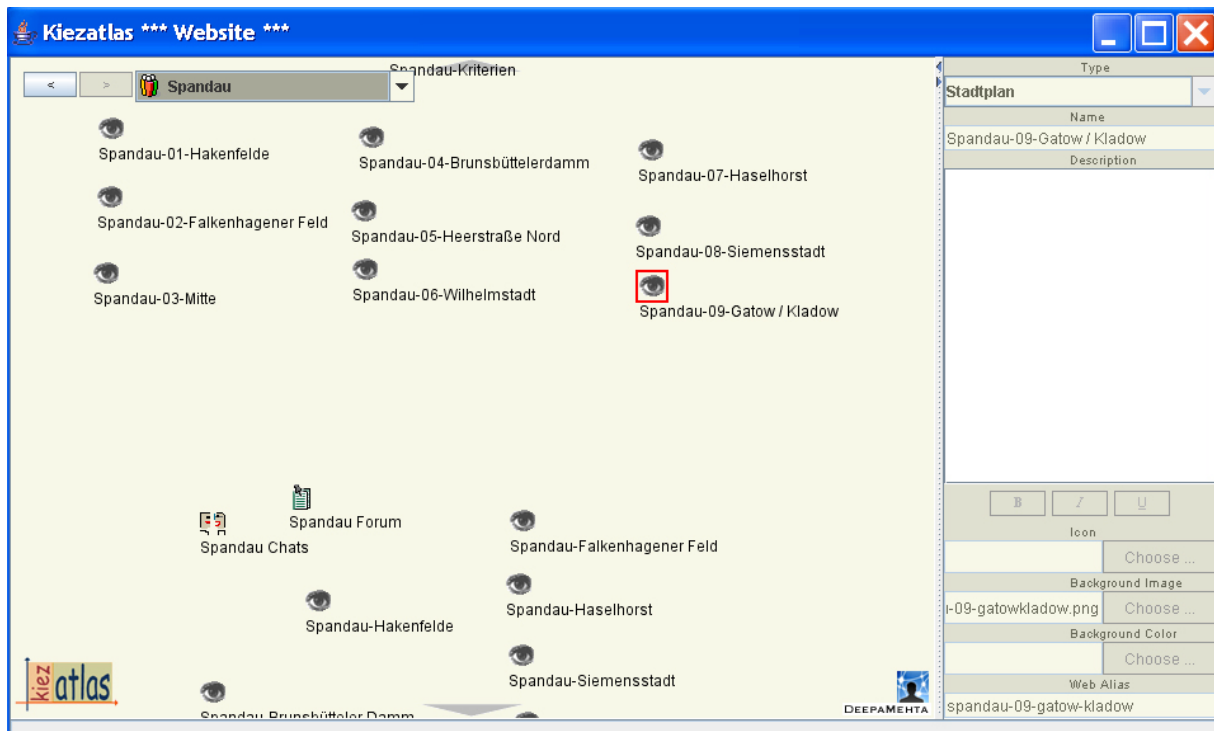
Kiezatlas *** Website ***

<
>
Spandau
Spandau-Kriterien

Spandau-01-Hakenfelde
Spandau-04-Brunsbüttelerdamm
Spandau-07-Haselhorst
Spandau-02-Falkenhagener Feld
Spandau-05-Heerstraße Nord
Spandau-08-Siemensstadt
Spandau-03-Mitte
Spandau-06-Wilhelmstadt
Spandau-09-Gatow / Kladow

Spandau Forum
Spandau Chats
Spandau-Falkenhagener Feld
Spandau-Haselhorst
Spandau-Hakenfelde
Spandau-Siemensstadt
Spandau-Brunsbütteler Damm

kiez atlas
DEEPAMEHTA

Type
Stadtplan
Name
Spandau-09-Gatow / Kladow
Description
B
I
U
Icon
Choose ...
Background Image
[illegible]-09-gatowkladow.png
Choose ...
Background Color
Choose ...
Web Alias
spandau-09-gatow-kladow